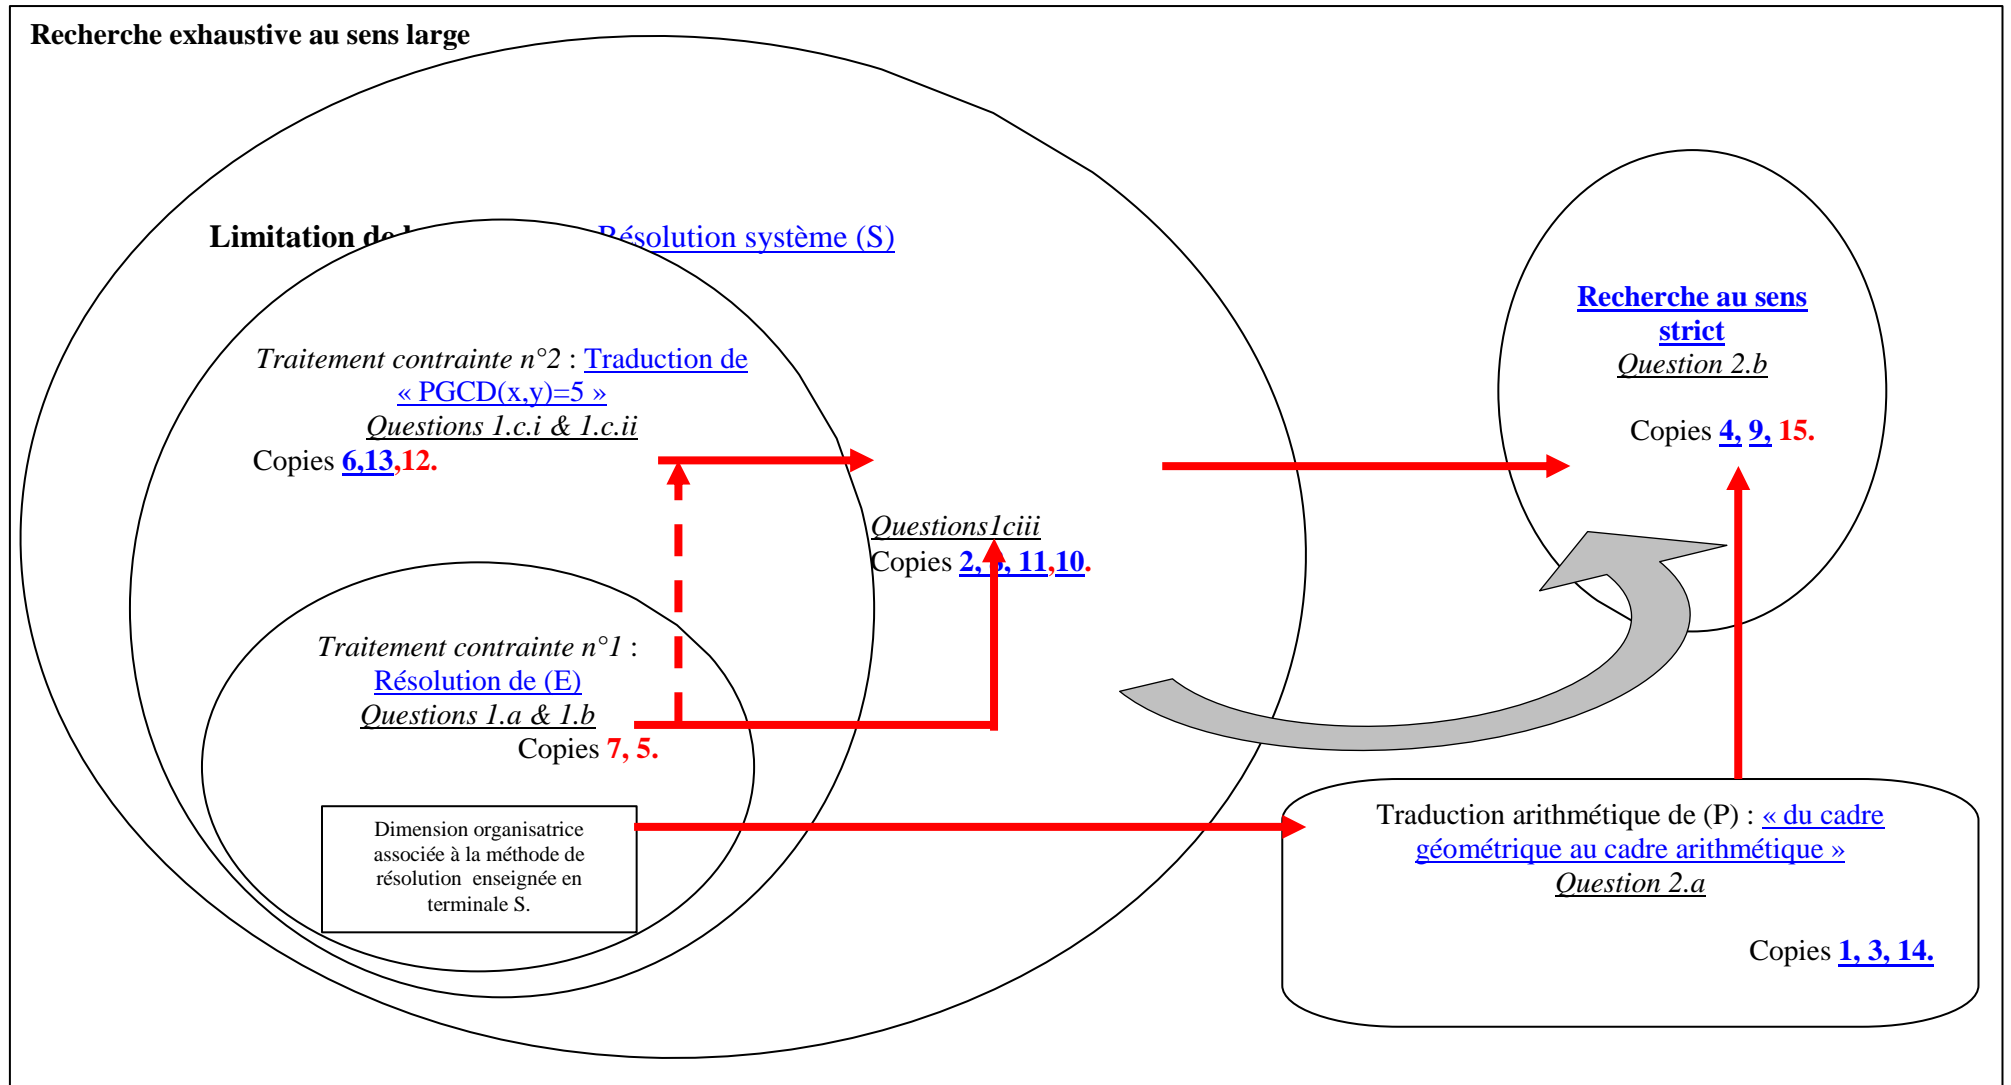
Recherche exhaustive au sens large

Limitation de l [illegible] Résolution système (S)

Traitement contrainte n°2 : Traduction de « PGCD(x,y)=5 »
Questions 1.c.i & 1.c.ii
Copies 6,13,12.

Questions1ciii
Copies 2, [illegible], 11,10.

Traitement contrainte n°1 : Résolution de (E)
Questions 1.a & 1.b
Copies 7, 5.

Dimension organisatrice associée à la méthode de résolution enseignée en terminale S.

Recherche au sens strict
Question 2.b

Copies 4, 9, 15.

Traduction arithmétique de (P) : « du cadre géométrique au cadre arithmétique »
Question 2.a

Copies 1, 3, 14.